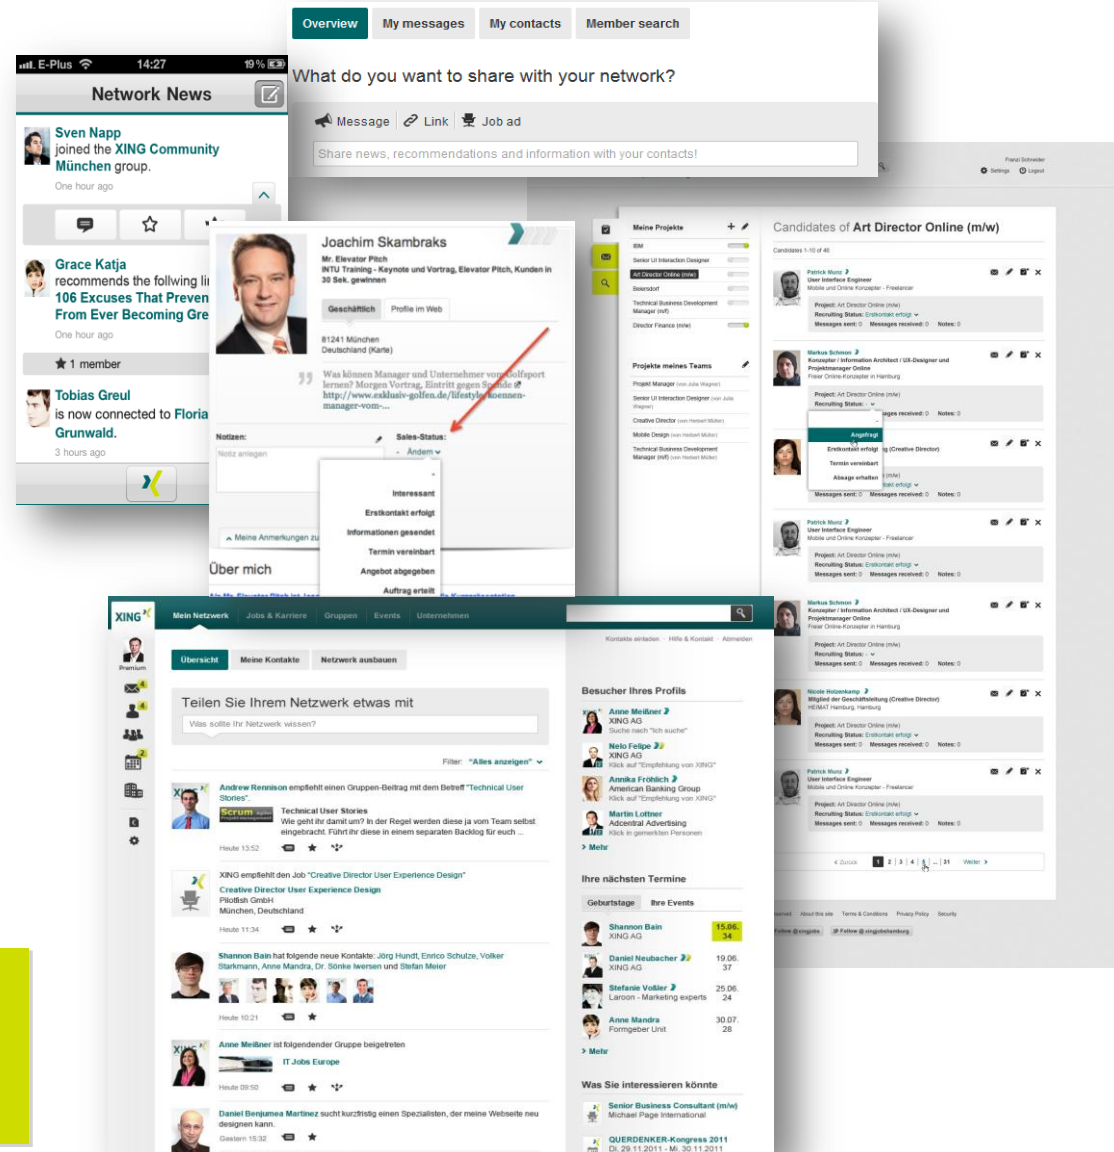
Overview | My messages | My contacts | Member search

What do you want to share with your network?

Message  Link  Job ad

Share news, recommendations and information with your contacts!

E-Plus 14:27 19 %

Network News

Sven Napp joined the XING Community München group.

One hour ago

Grace Katja recommends the follwing li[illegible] 106 Excuses That Preven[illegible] From Ever Becoming Gre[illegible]

One hour ago

1 member

Tobias Greul is now connected to Floria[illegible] Grunwald.

3 hours ago

Joachim Skambraks

Mr. Elevator Pitch
INTU Training - Keynote und Vortrag, Elevator Pitch, Kunden in 30 Sek. gewinnen

Geschäftlich | Profile im Web

81241 München
Deutschland (Karte)

Was können Manager und Unternehmer vom Golfsport lernen? Morgen Vortrag, Eintritt gegen Spende http://www.exklusiv-golfen.de/lifestyle/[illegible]-koennen-manager-vom-...

Notizen:
Notiz anlegen

Sales-Status:
Ändern

Interessant
Erstkontakt erfolgt
Informationen gesendet
Termin vereinbart
Angebot abgegeben
Auftrag erteilt

Meine Anmerkungen zu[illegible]

Über mich

Franz Schneider
Settings Logout

Meine Projekte
IBM
Senior UI Interaction Designer
Art Director Online (m/w)
Beiersdorf
Technical Business Development Manager (m/f)
Director Finance (m/w)

Projekte meines Teams
Projekt Manager
Senior UI Interaction Designer
Creative Director
Mobile Design
Technical Business Development Manager (m/f)

Candidates of Art Director Online (m/w)

Candidates 1-10 of 46

Patrick Munz
User Interface Engineer
Mobile und Online Konzepter - Freelancer
Project: Art Director Online (m/w)
Recruiting Status: Erstkontakt erfolgt
Messages sent: 0 Messages received: 0 Notes: 0

Markus Schmon
Konzepter / Information Architect / UX-Designer und Projektmanager Online
Freier Online-Konzepter in Hamburg
Project: Art Director Online (m/w)
Recruiting Status:
Angefragt
Erstkontakt erfolgt
Termin vereinbart
Absage erhalten
Messages sent: 0 Messages received: 0 Notes: 0

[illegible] (Creative Director)

Patrick Munz
User Interface Engineer
Mobile und Online Konzepter - Freelancer
Project: Art Director Online (m/w)
Recruiting Status: Erstkontakt erfolgt
Messages sent: 0 Messages received: 0 Notes: 0

Markus Schmon
Konzepter / Information Architect / UX-Designer und Projektmanager Online
Freier Online-Konzepter in Hamburg
Project: Art Director Online (m/w)
Recruiting Status:
Messages sent: 0 Messages received: 0 Notes: 0

Nicole Holzenkamp
Mitglied der Geschäftsleitung (Creative Director)
HEIMAT Hamburg, Hamburg
Project: Art Director Online (m/w)
Recruiting Status: Erstkontakt erfolgt
Messages sent: 0 Messages received: 0 Notes: 0

Patrick Munz
User Interface Engineer
Mobile und Online Konzepter - Freelancer
Project: Art Director Online (m/w)
Recruiting Status: Erstkontakt erfolgt
Messages sent: 0 Messages received: 0 Notes: 0

Zurück 1 2 3 4 5 ... 31 Weiter

XING

Mein Netzwerk | Jobs & Karriere | Gruppen | Events | Unternehmen

Premium

Kontakte einladen | Hilfe & Kontakt | Abmelden

Übersicht | Meine Kontakte | Netzwerk ausbauen

Teilen Sie Ihrem Netzwerk etwas mit
Was sollte Ihr Netzwerk wissen?

Filter: "Alles anzeigen"

Andrew Rennison empfiehlt einen Gruppen-Beitrag mit dem Betreff "Technical User Stories".
Technical User Stories
Wie geht ihr damit um? In der Regel werden diese ja vom Team selbst eingebracht. Führt ihr diese in einem separaten Backlog für euch ...
Heute 13:52

XING empfiehlt den Job "Creative Director User Experience Design"
Creative Director User Experience Design
Pilotfish GmbH
München, Deutschland
Heute 11:34

Shannon Bain hat folgende neue Kontakte: Jörg Hundt, Enrico Schulze, Volker Starkmann, Anne Mandra, Dr. Sönke Iwersen und Stefan Meier
Heute 10:21

Anne Meißner ist folgendender Gruppe beigetreten
IT Jobs Europe
Heute 09:50

Daniel Benjumea Martinez sucht kurzfristig einen Spezialisten, der meine Webseite neu designen kann.
Gestern 15:32

Besucher Ihres Profils
Anne Meißner
XING AG
Suche nach "ich suche"
Nelo Felipe
XING AG
Klick auf "Empfehlung von XING"
Annika Fröhlich
American Banking Group
Klick auf "Empfehlung von XING"
Martin Lottner
Adcentral Advertising
Klick in gemerkten Personen
Mehr

Ihre nächsten Termine
Geburtstage | Ihre Events
Shannon Bain XING AG 15.06. 34
Daniel Neubacher XING AG 19.06. 37
Stefanie Voßler Laroon - Marketing experts 25.06. 24
Anne Mandra Formgeber Unit 30.07. 28
Mehr

Was Sie interessieren könnte
Senior Business Consultant (m/w)
Michael Page International
QUERDENKER-Kongress 2011
Di. 29.11.2011 - Mi. 30.11.2011